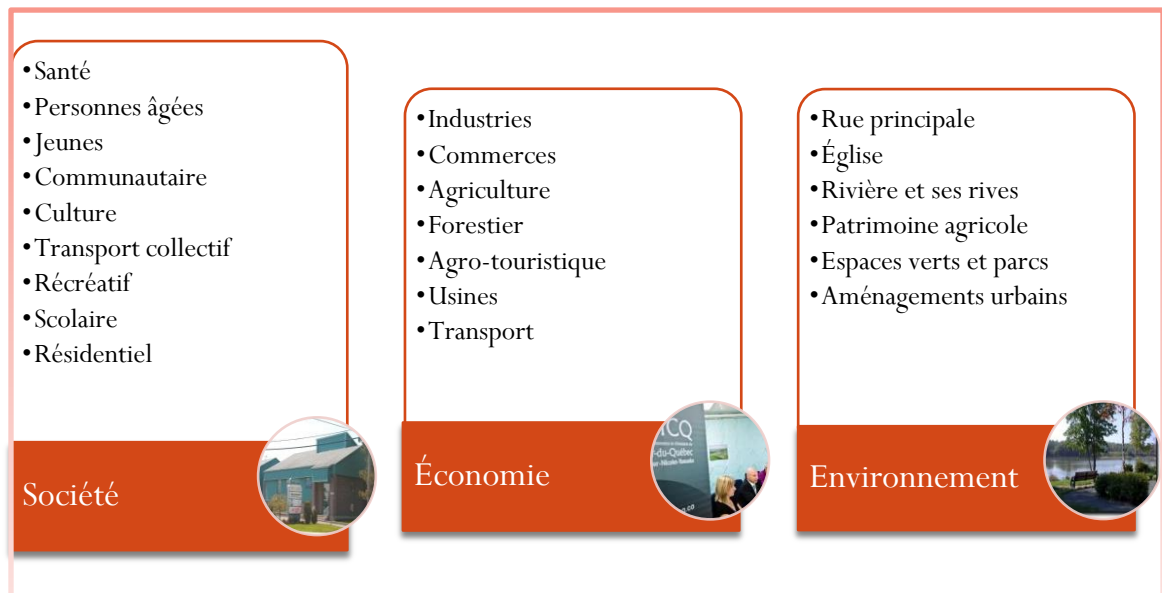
• Santé
• Personnes âgées
• Jeunes
• Communautaire
• Culture
• Transport collectif
• Récréatif
• Scolaire
• Résidentiel

Société

• Industries
• Commerces
• Agriculture
• Forestier
• Agro-touristique
• Usines
• Transport

Économie

• Rue principale
• Église
• Rivière et ses rives
• Patrimoine agricole
• Espaces verts et parcs
• Aménagements urbains

Environnement